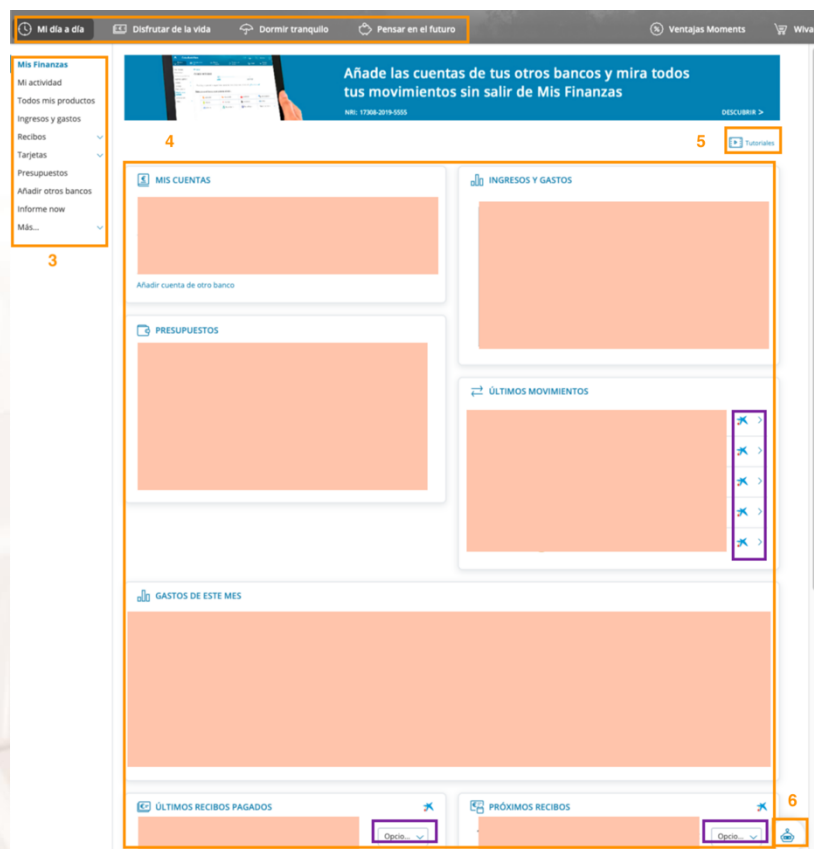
Mi día a día  Disfrutar de la vida  Dormir tranquilo  Pensar en el futuro  Ventajas Moments  Wiva

Mis Finanzas
Mi actividad
Todos mis productos
Ingresos y gastos
Recibos
Tarjetas
Presupuestos
Añadir otros bancos
Informe now
Más...

3

Añade las cuentas de tus otros bancos y mira todos tus movimientos sin salir de Mis Finanzas

NRI: 17308-2019-5555

DESCUBRIR >

4

5

Tutoriales

MIS CUENTAS

Añadir cuenta de otro banco

INGRESOS Y GASTOS

PRESUPUESTOS

ÚLTIMOS MOVIMIENTOS

GASTOS DE ESTE MES

ÚLTIMOS RECIBOS PAGADOS

Opcio...

PRÓXIMOS RECIBOS

Opcio...

6